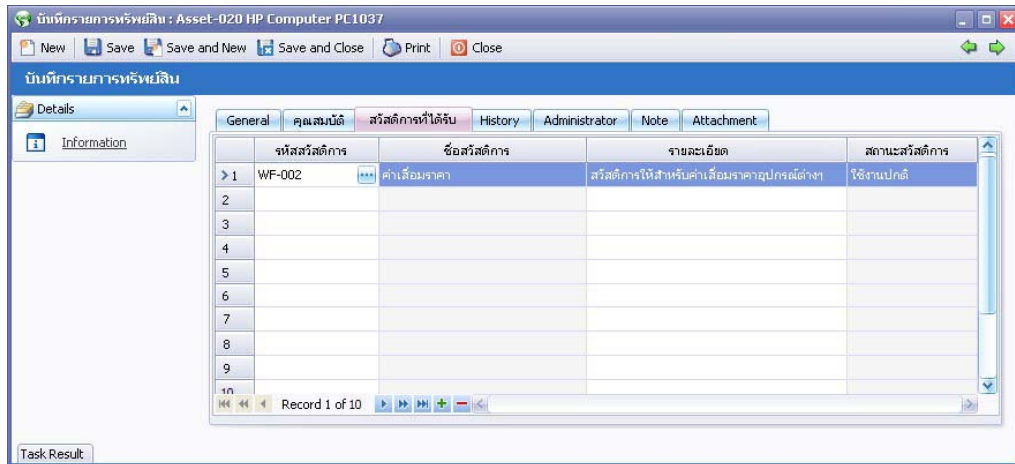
บันทึกรายการทรัพย์สิน : Asset-020 HP Computer PC1037

New | Save | Save and New | Save and Close | Print | Close

บันทึกรายการทรัพย์สิน

Details

Information

General | คุณสมบัติ | สวัสดิการที่ได้รับ | History | Administrator | Note | Attachment

| | รหัสสวัสดิการ | ชื่อสวัสดิการ | รายละเอียด | สถานะสวัสดิการ |
|---|---|---|---|---|
| >1 | WF-002 | ค่าเสื่อมราคา | สวัสดิการให้สำหรับค่าเสื่อมราคาอุปกรณ์ต่างๆ | ใช้งานปกติ |
| 2 | | | | |
| 3 | | | | |
| 4 | | | | |
| 5 | | | | |
| 6 | | | | |
| 7 | | | | |
| 8 | | | | |
| 9 | | | | |
| 10 | | | | |

Record 1 of 10

Task Result